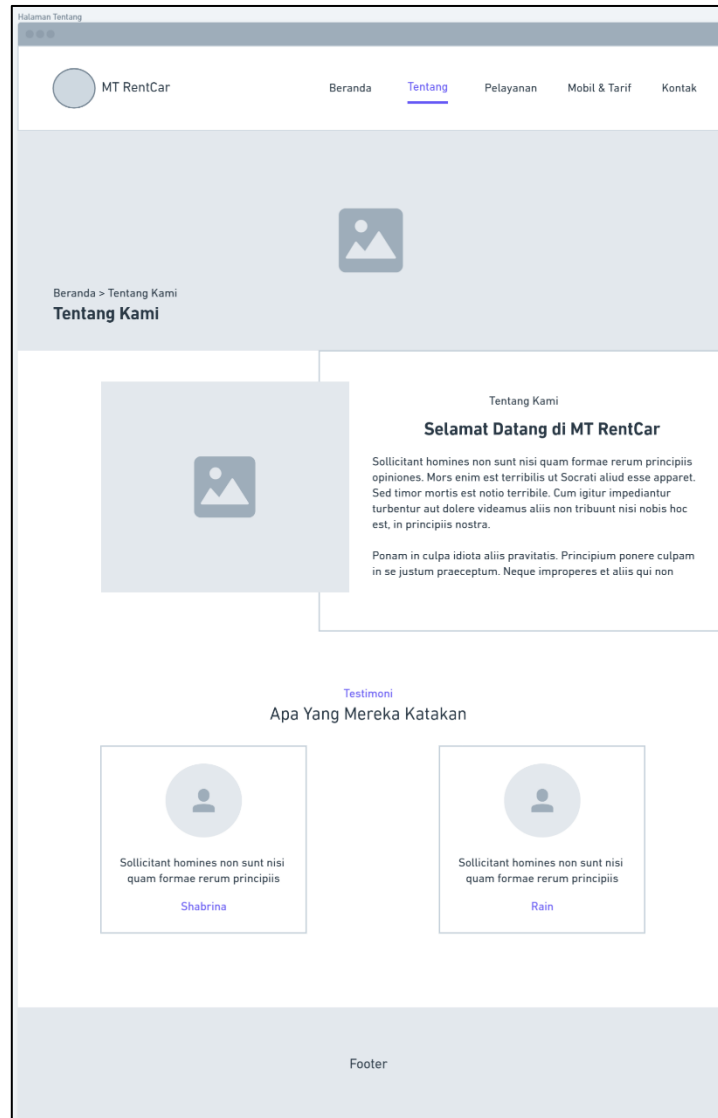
Halaman Tentang

MT RentCar

Beranda Tentang Pelayanan Mobil & Tarif Kontak

Beranda > Tentang Kami

Tentang Kami

Tentang Kami

Selamat Datang di MT RentCar

Sollicitant homines non sunt nisi quam formae rerum principiis opiniones. Mors enim est terribilis ut Socrati aliud esse apparet. Sed timor mortis est notio terribile. Cum igitur impediantur turbentur aut dolere videamus aliis non tribuunt nisi nobis hoc est, in principiis nostra.

Ponam in culpa idiota aliis pravitatis. Principium ponere culpam in se justum praeceptum. Neque improperes et aliis qui non

Testimoni

Apa Yang Mereka Katakan

Sollicitant homines non sunt nisi quam formae rerum principiis

Shabrina

Sollicitant homines non sunt nisi quam formae rerum principiis

Rain

Footer